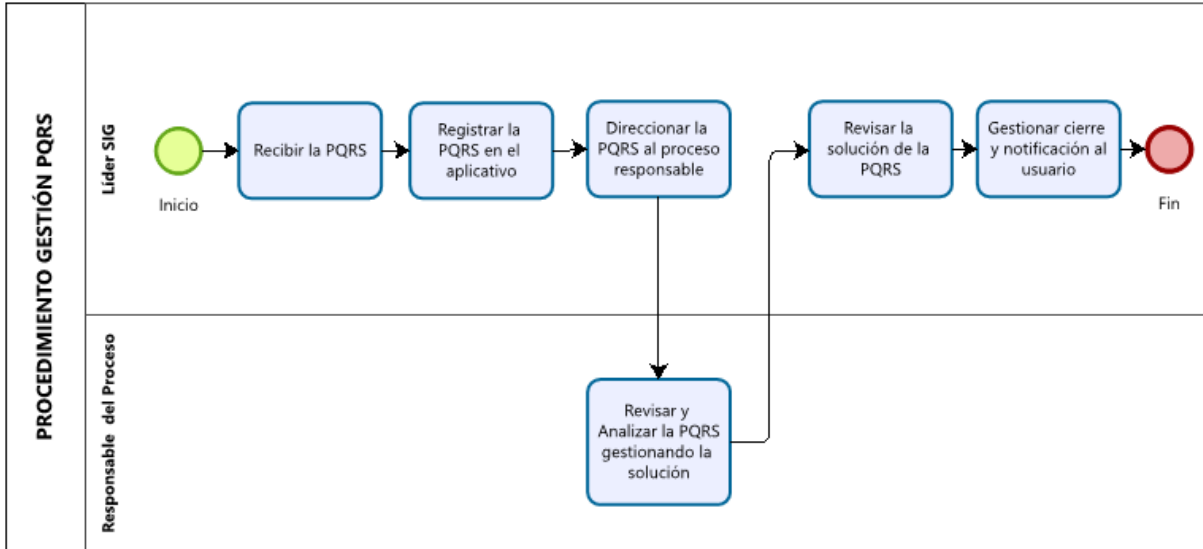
PROCEDIMIENTO GESTIÓN PQRS

Líder SIG

Inicio

Recibir la PQRS

Registrar la PQRS en el aplicativo

Direccionar la PQRS al proceso responsable

Revisar la solución de la PQRS

Gestionar cierre y notificación al usuario

Fin

Responsable del Proceso

Revisar y Analizar la PQRS gestionando la solución